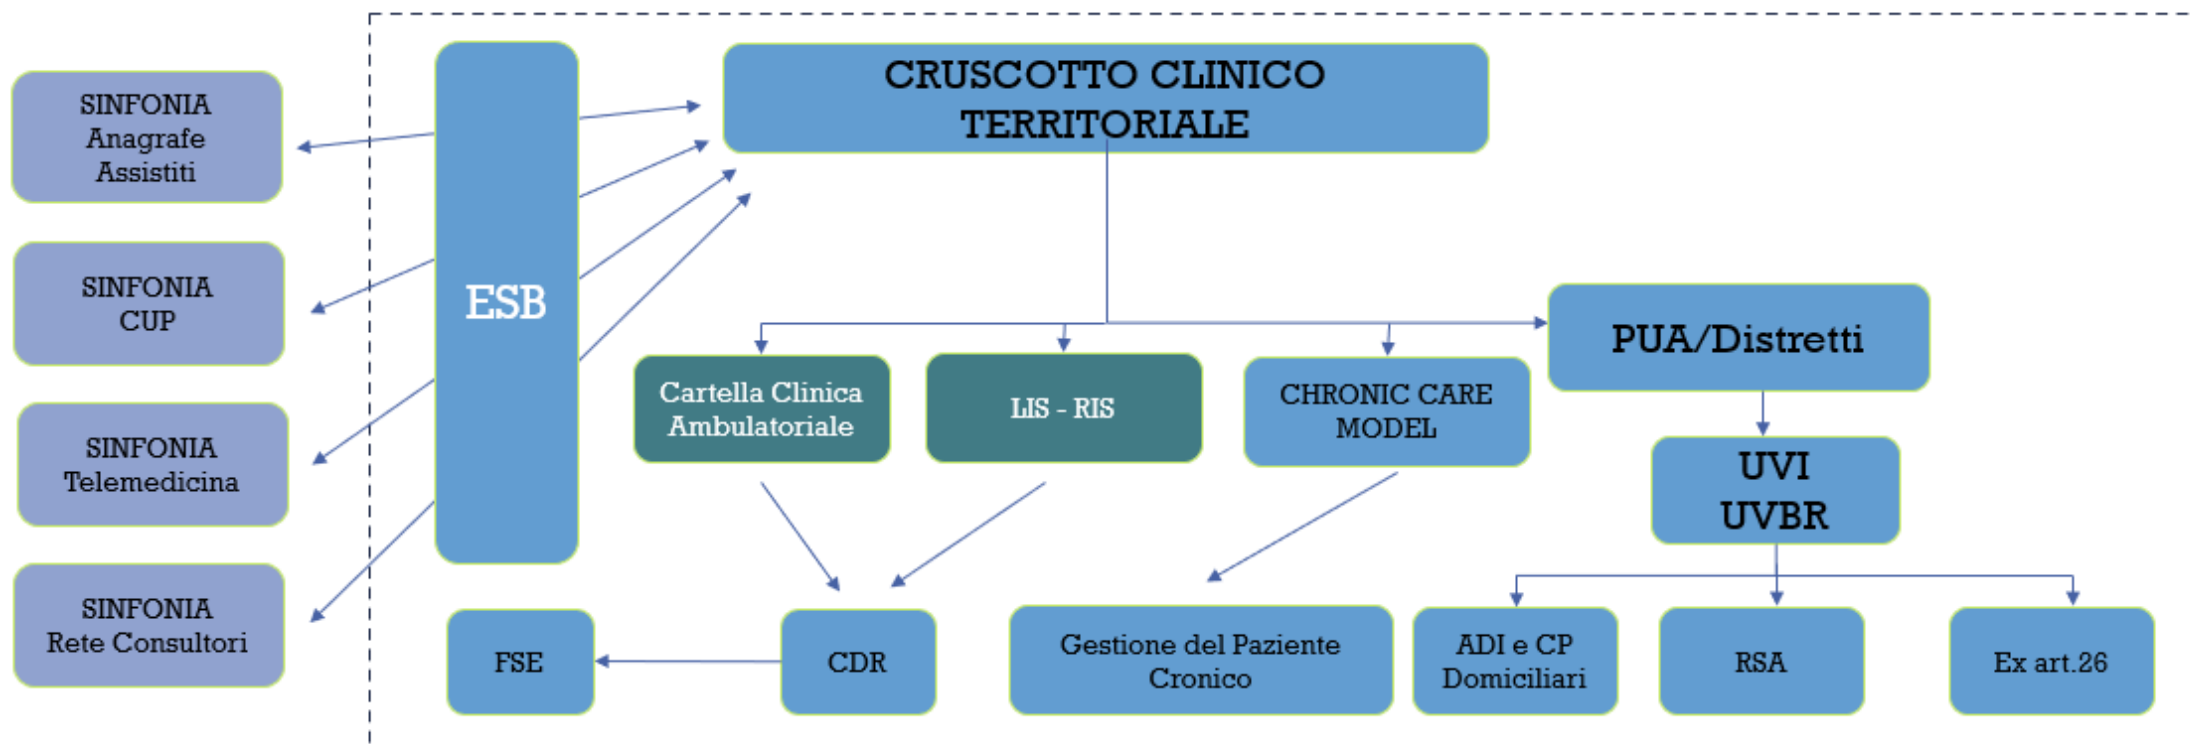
SINFONIA
Anagrafe
Assistiti

SINFONIA
CUP

SINFONIA
Telemedicina

SINFONIA
Rete Consultori

ESB

CRUSCOTTO CLINICO
TERRITORIALE

Cartella Clinica
Ambulatoriale

LIS - RIS

CHRONIC CARE
MODEL

PUA/Distretti

UVI
UVBR

FSE

CDR

Gestione del Paziente
Cronico

ADI e CP
Domiciliari

RSA

Ex art.26